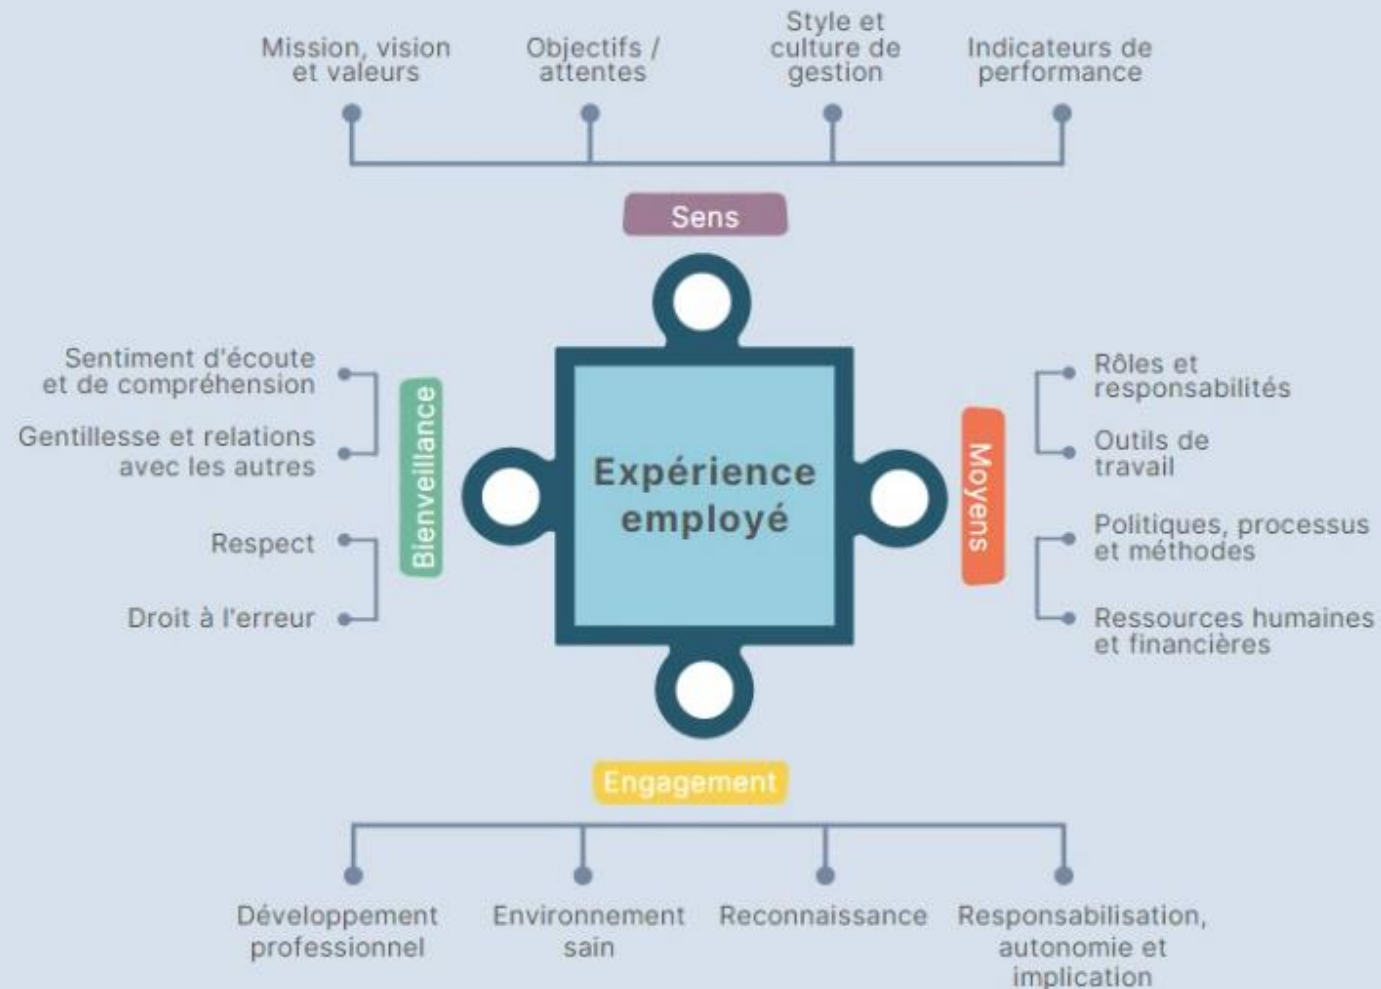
Mission, vision et valeurs

Objectifs / attentes

Style et culture de gestion

Indicateurs de performance

Sens

Sentiment d'écoute et de compréhension

Gentillesse et relations avec les autres

Respect

Droit à l'erreur

Bienveillance

Expérience employé

Moyens

Rôles et responsabilités

Outils de travail

Politiques, processus et méthodes

Ressources humaines et financières

Engagement

Développement professionnel

Environnement sain

Reconnaissance

Responsabilisation, autonomie et implication